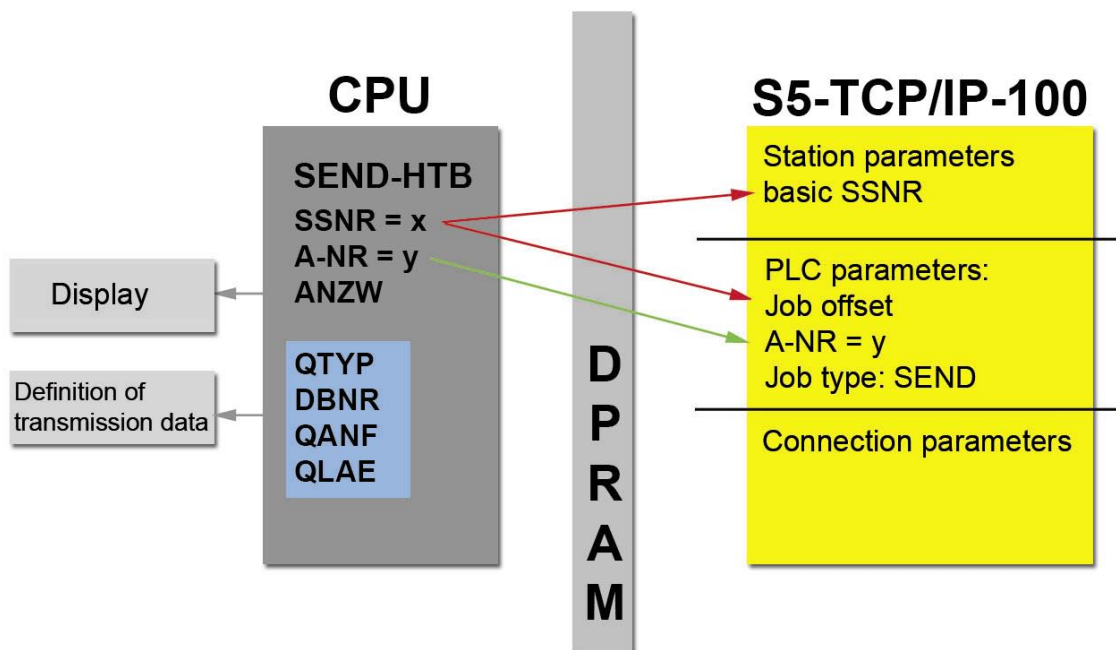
CPU

SEND-HTB
SSNR = x
A-NR = y
ANZW

QTYP
DBNR
QANF
QLAE

Display

Definition of transmission data

D
P
R
A
M

S5-TCP/IP-100

Station parameters
basic SSNR

PLC parameters:
Job offset
A-NR = y
Job type: SEND

Connection parameters